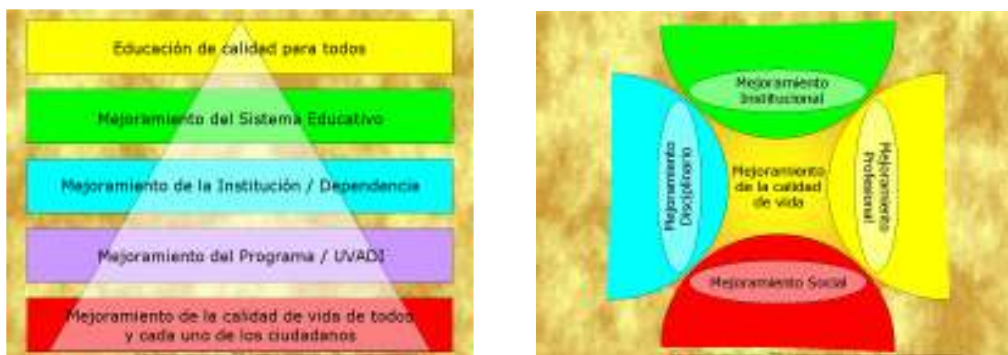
Educación de calidad para todos

Mejoramiento del Sistema Educativo

Mejoramiento de la Institución / Dependencia

Mejoramiento del Programa / UVADI

Mejoramiento de la calidad de vida de todos y cada uno de los ciudadanos

Mejoramiento Institucional

Mejoramiento Disciplinario

Mejoramiento de la calidad de vida

Mejoramiento Profesional

Mejoramiento Social